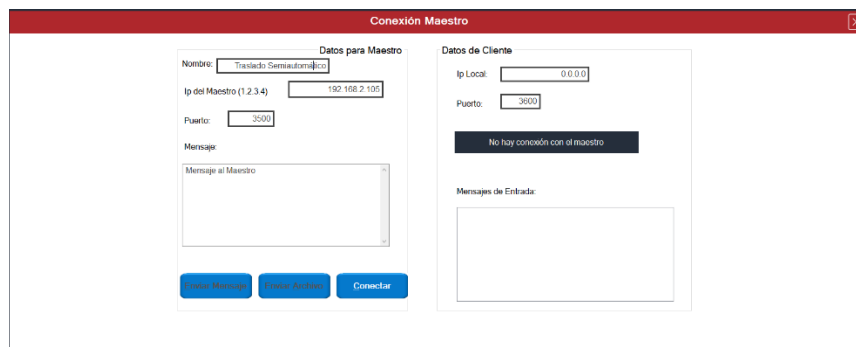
Conexión Maestro

Datos para Maestro

Nombre: Traslado Semiautomatico

Ip del Maestro (1.2.3.4) 192.168.2.105

Puerto: 3500

Mensaje:

Mensaje al Maestro

Enviar Mensaje Enviar Archivo Conectar

Datos de Cliente

Ip Local: 0.0.0.0

Puerto: 3600

No hay conexión con el maestro

Mensajes de Entrada: